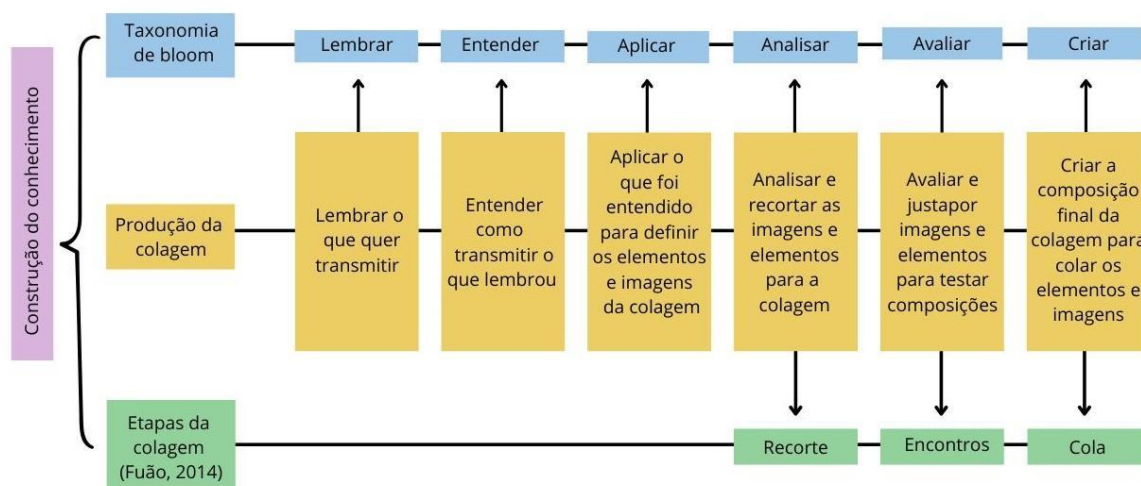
Construção do conhecimento

Taxonomia de bloom

Lembrar

Entender

Aplicar

Analisar

Avaliar

Criar

Produção da colagem

Lembrar o que quer transmitir

Entender como transmitir o que lembrou

Aplicar o que foi entendido para definir os elementos e imagens da colagem

Analisar e recortar as imagens e elementos para a colagem

Avaliar e justapor imagens e elementos para testar composições

Criar a composição final da colagem para colar os elementos e imagens

Etapas da colagem (Fuão, 2014)

Recorte

Encontros

Cola